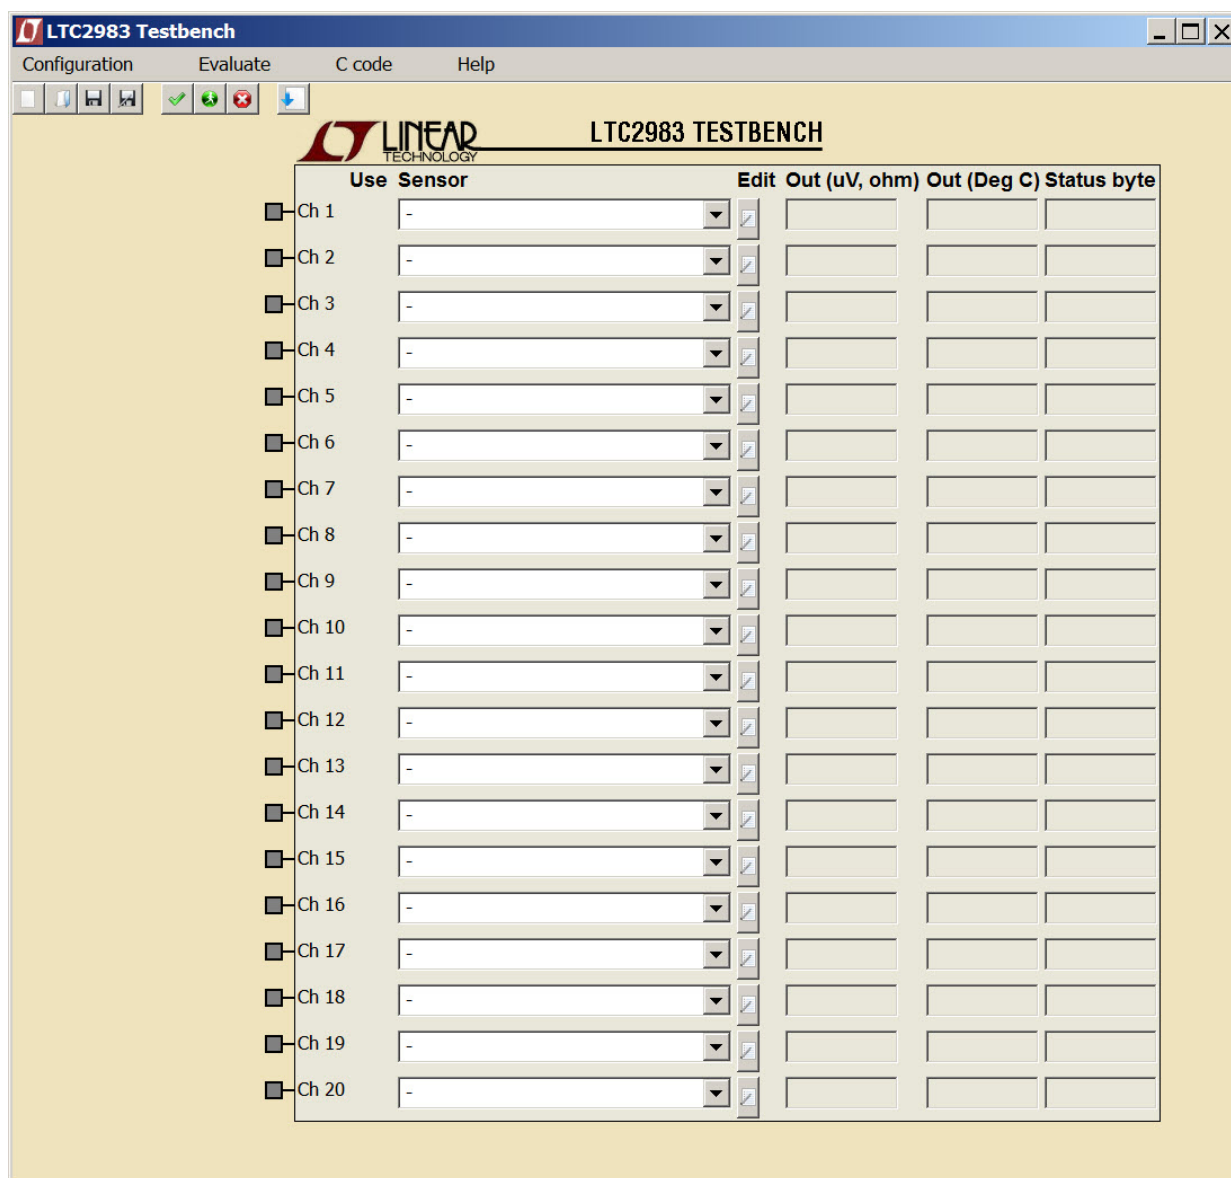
LTC2983 Testbench

Configuration Evaluate C code Help

LINEAR TECHNOLOGY LTC2983 TESTBENCH

Use Sensor Edit Out (uV, ohm) Out (Deg C) Status byte

Ch 1 -
Ch 2 -
Ch 3 -
Ch 4 -
Ch 5 -
Ch 6 -
Ch 7 -
Ch 8 -
Ch 9 -
Ch 10 -
Ch 11 -
Ch 12 -
Ch 13 -
Ch 14 -
Ch 15 -
Ch 16 -
Ch 17 -
Ch 18 -
Ch 19 -
Ch 20 -